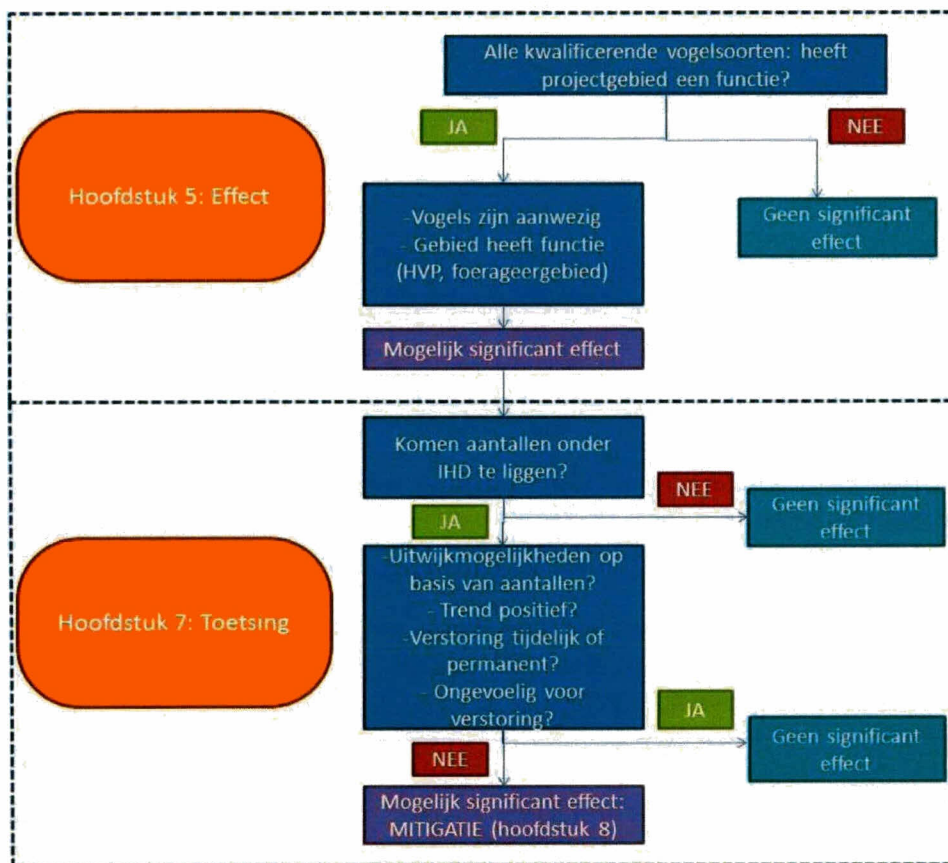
Alle kwalificerende vogelsoorten: heeft projectgebied een functie?

JA

NEE

Hoofdstuk 5: Effect

-Vogels zijn aanwezig
- Gebied heeft functie (HVP, foerageergebied)

Geen significant effect

Mogelijk significant effect

Komen aantallen onder IHD te liggen?

NEE

Geen significant effect

JA

Hoofdstuk 7: Toetsing

-Uitwijkmogelijkheden op basis van aantallen?
- Trend positief?
-Verstoring tijdelijk of permanent?
- Ongevoelig voor verstoring?

JA

Geen significant effect

NEE

Mogelijk significant effect: MITIGATIE (hoofdstuk 8)